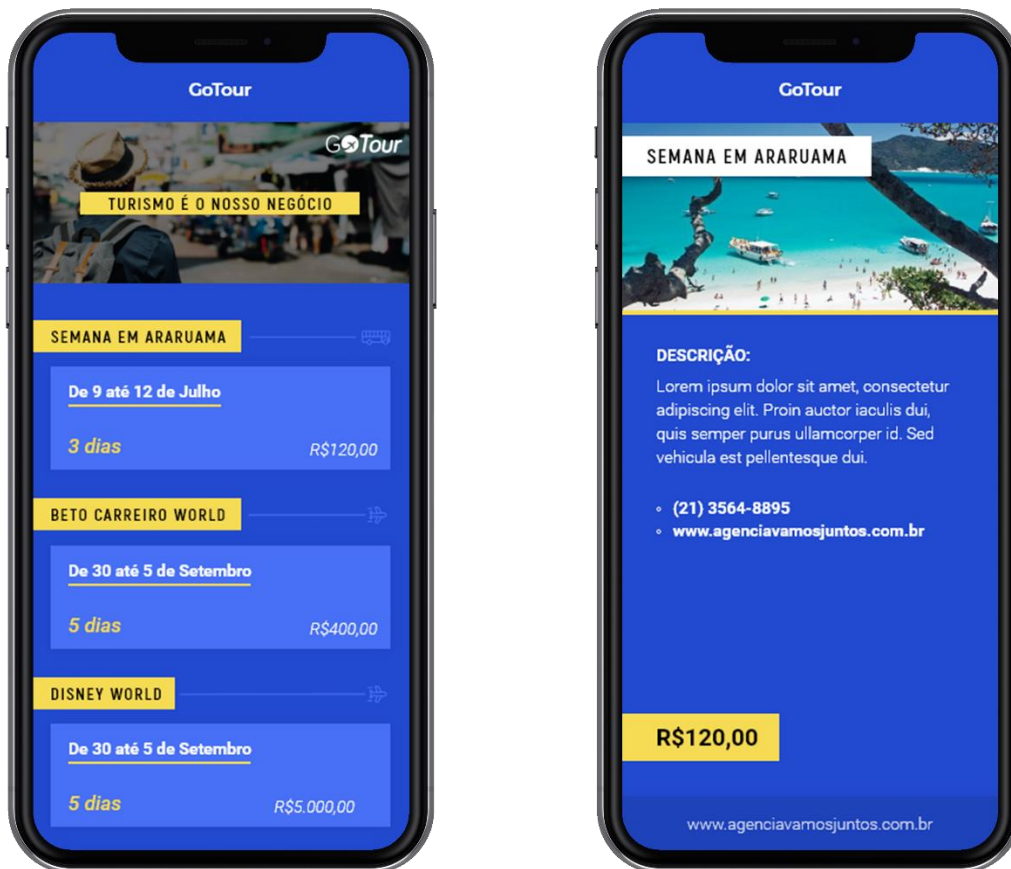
GoTour

GoTour

TURISMO É O NOSSO NEGÓCIO

SEMANA EM ARARUAMA

De 9 até 12 de Julho

3 dias

R$120,00

BETO CARREIRO WORLD

De 30 até 5 de Setembro

5 dias

R$400,00

DISNEY WORLD

De 30 até 5 de Setembro

5 dias

R$5.000,00

GoTour

SEMANA EM ARARUAMA

DESCRIÇÃO:

Lorem ipsum dolor sit amet, consectetur adipiscing elit. Proin auctor iaculis dui, quis semper purus ullamcorper id. Sed vehicula est pellentesque dui.

- (21) 3564-8895
- www.agenciavamosjuntos.com.br

R$120,00

www.agenciavamosjuntos.com.br